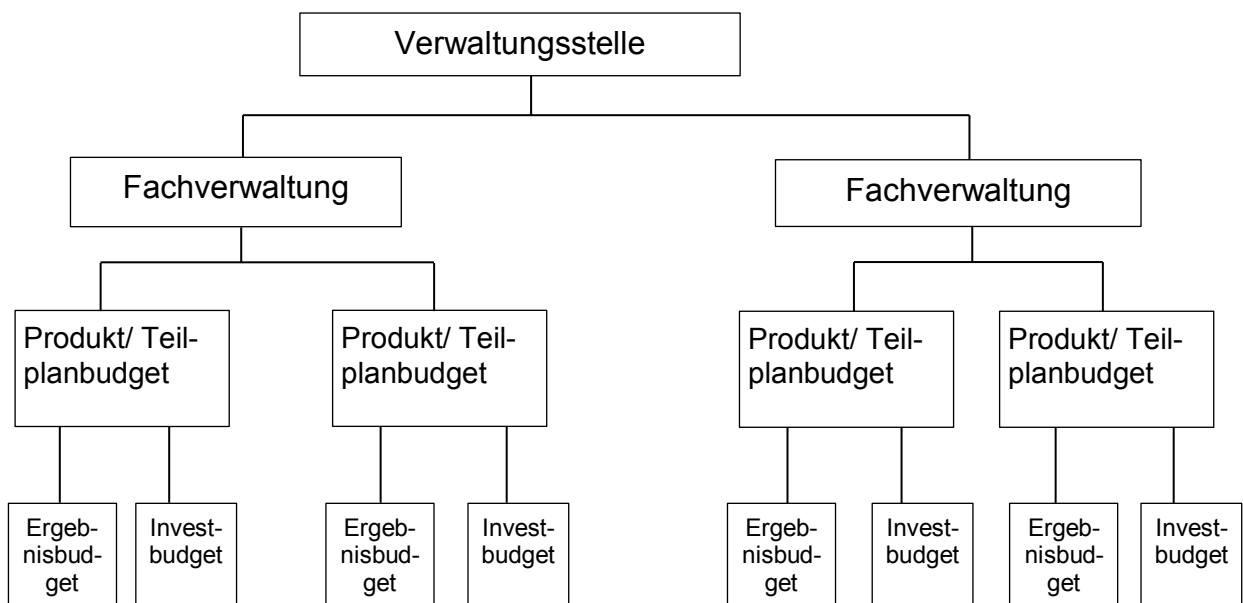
Verwaltungsstelle

Fachverwaltung

Fachverwaltung

Produkt/ Teilplanbudget

Produkt/ Teilplanbudget

Produkt/ Teilplanbudget

Produkt/ Teilplanbudget

Ergebnisbudget

Investbudget

Ergebnisbudget

Investbudget

Ergebnisbudget

Investbudget

Ergebnisbudget

Investbudget